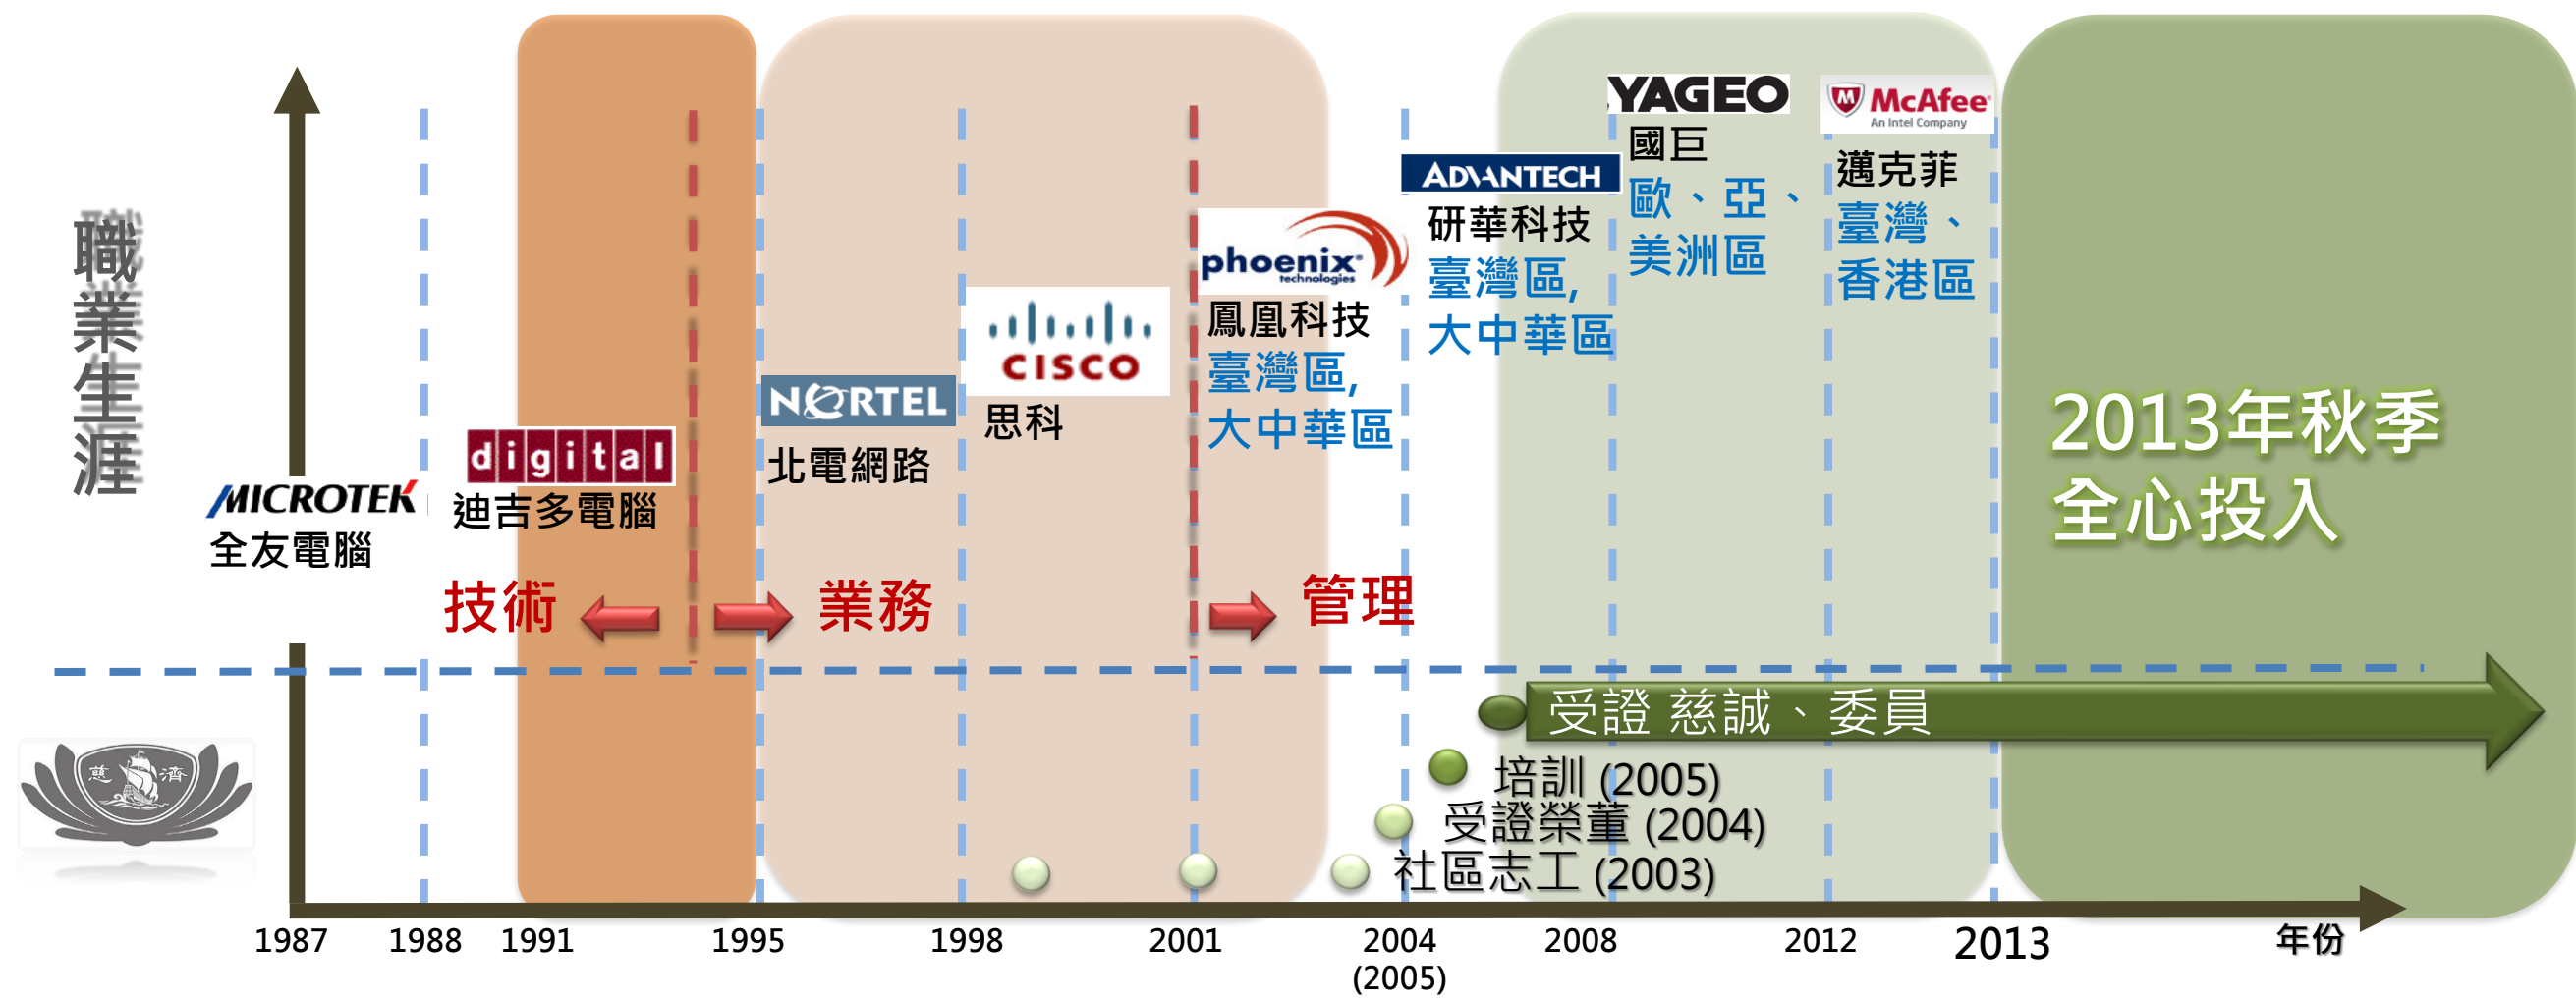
職業生涯

MICROTEK
全友電腦

digital
迪吉多電腦

NORTEL
北電網路

CISCO
思科

phoenix technologies
鳳凰科技
臺灣區,
大中華區

ADVANTECH
研華科技
臺灣區,
大中華區

YAGEO
國巨
歐、亞、
美洲區

McAfee
An Intel Company
邁克菲
臺灣、
香港區

技術
業務
管理

2013年秋季
全心投入

受證 慈誠、委員
培訓 (2005)
受證榮董 (2004)
社區志工 (2003)

慈濟

1987 1988 1991 1995 1998 2001 2004 (2005) 2008 2012 2013 年份